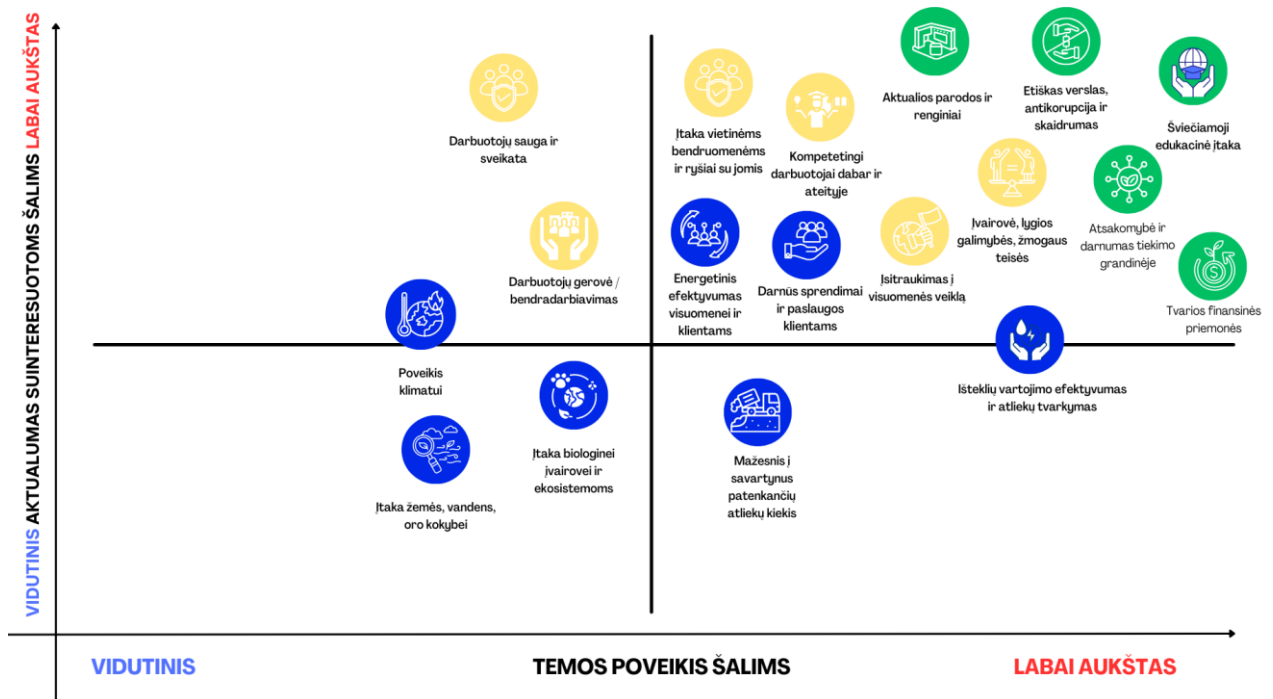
VIDUTINIS AKTUALUMAS SUINTERESUOTOMS ŠALIMS LABAI AUKŠTAS

Darbuotojų sauga ir sveikata

Įtaka vietinėms bendruomenėms ir ryšiai su jomis

Kompetetingi darbuotojai dabar ir ateityje

Aktualios parodos ir renginiai

Etiškas verslas, antikorupcija ir skaidrumas

Šviečiamoji edukacinė įtaka

Įvairovė, lygios galimybės, žmogaus teisės

Atsakomybė ir darnumas tiekimo grandinėje

Darbuotojų gerovė / bendradarbiavimas

Energetinis efektyvumas visuomenei ir klientams

Darnūs sprendimai ir paslaugos klientams

Įsitraukimas į visuomenės veiklą

Tvarios finansinės priemonės

Poveikis klimatui

Išteklių vartojimo efektyvumas ir atliekų tvarkymas

Įtaka biologinei įvairovei ir ekosistemoms

Įtaka žemės, vandens, oro kokybei

Mažesnis į savartynus patenkančių atliekų kiekis

VIDUTINIS

TEMOS POVEIKIS ŠALIMS

LABAI AUKŠTAS